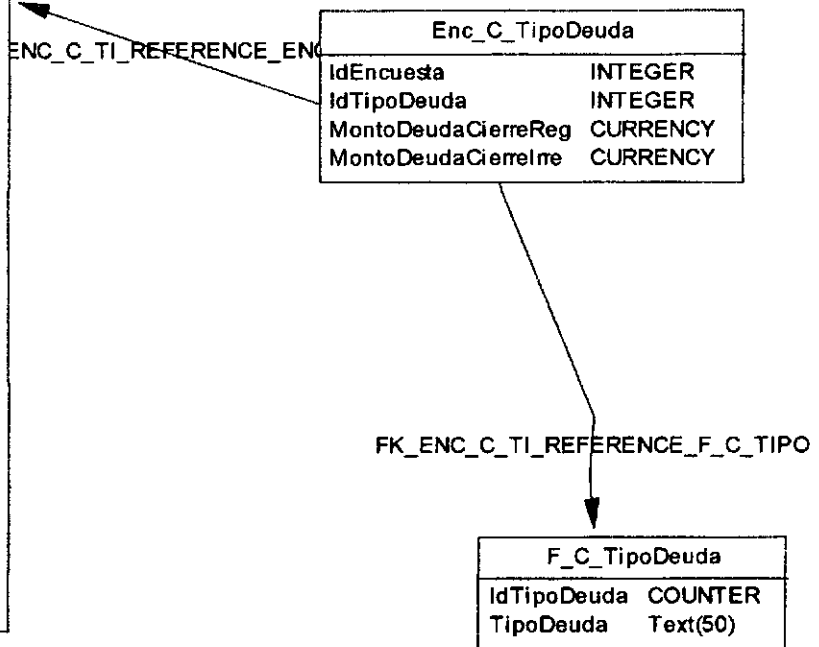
ENC_C_TI_REFERENCE_ENC

| Enc_C_TipoDeuda | |
|---|---|
| IdEncuesta | INTEGER |
| IdTipoDeuda | INTEGER |
| MontoDeudaCierreReg | CURRENCY |
| MontoDeudaCierreIrre | CURRENCY |

FK_ENC_C_TI_REFERENCE_F_C_TIPO

| F_C_TipoDeuda | |
|---|---|
| IdTipoDeuda | COUNTER |
| TipoDeuda | Text(50) |